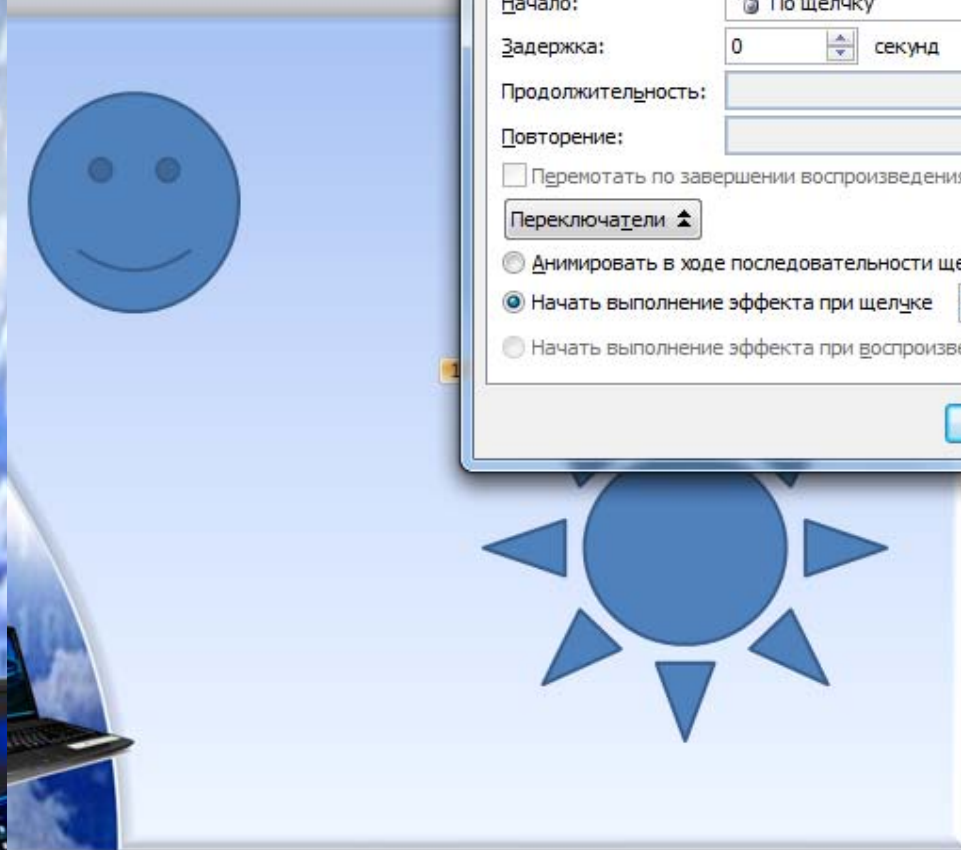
Начало: По щелчку

Задержка: 0 секунд

Продолжительность:

Повторение:

Перемотать по завершении воспроизведения

Переключатели

Анимировать в ходе последовательности ще

Начать выполнение эффекта при щелчке

Начать выполнение эффекта при воспроизве

1